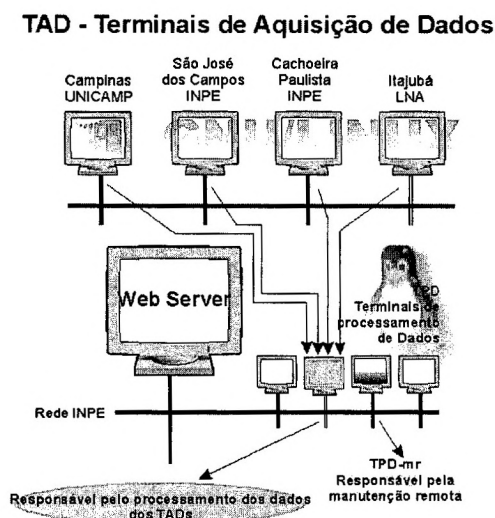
TAD - Terminais de Aquisição de Dados

Campinas UNICAMP

São José dos Campos INPE

Cachoeira Paulista INPE

Itajubá LNA

Web Server

TPD Terminais de processamento de Dados

Rede INPE

TPD-mr Responsável pela manutenção remota

Responsável pelo processamento dos dados dos TADs